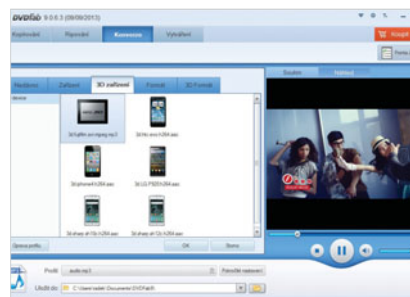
DVDFab 9.0.6.3 (09/09/2013)

Kopírování
Ripování
Konverze
Vytváření

Koupit

Hudební
Zařízení
3D zařízení
Formát
3D Formát

Zdroj
Náhled

3d fujifilm avi mjpeg mp3
3d htc evo h264 aac
3d iphone4 h264 aac
3d LG P920 h264 aac
3d sharp sh12c h264 aac
3d sharp sh12c h264 aac

Správa profilu
OK
Storno

Profil:
audio.mp3
Pokročilé nastavení
Uložit do:
C:\Users\tester\Documents\DVDFab9\